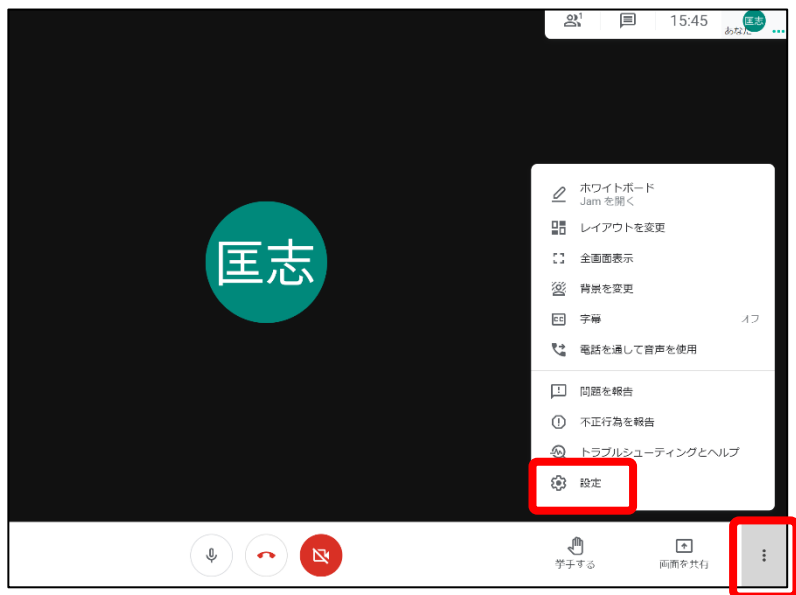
15:45

匡志
あなた

匡志

ホワイトボード
Jam を開く
レイアウトを変更
全画面表示
背景を変更
字幕 オフ
電話を通して音声を使用
問題を報告
不正行為を報告
トラブルシューティングとヘルプ
設定

挙手する
画面を共有